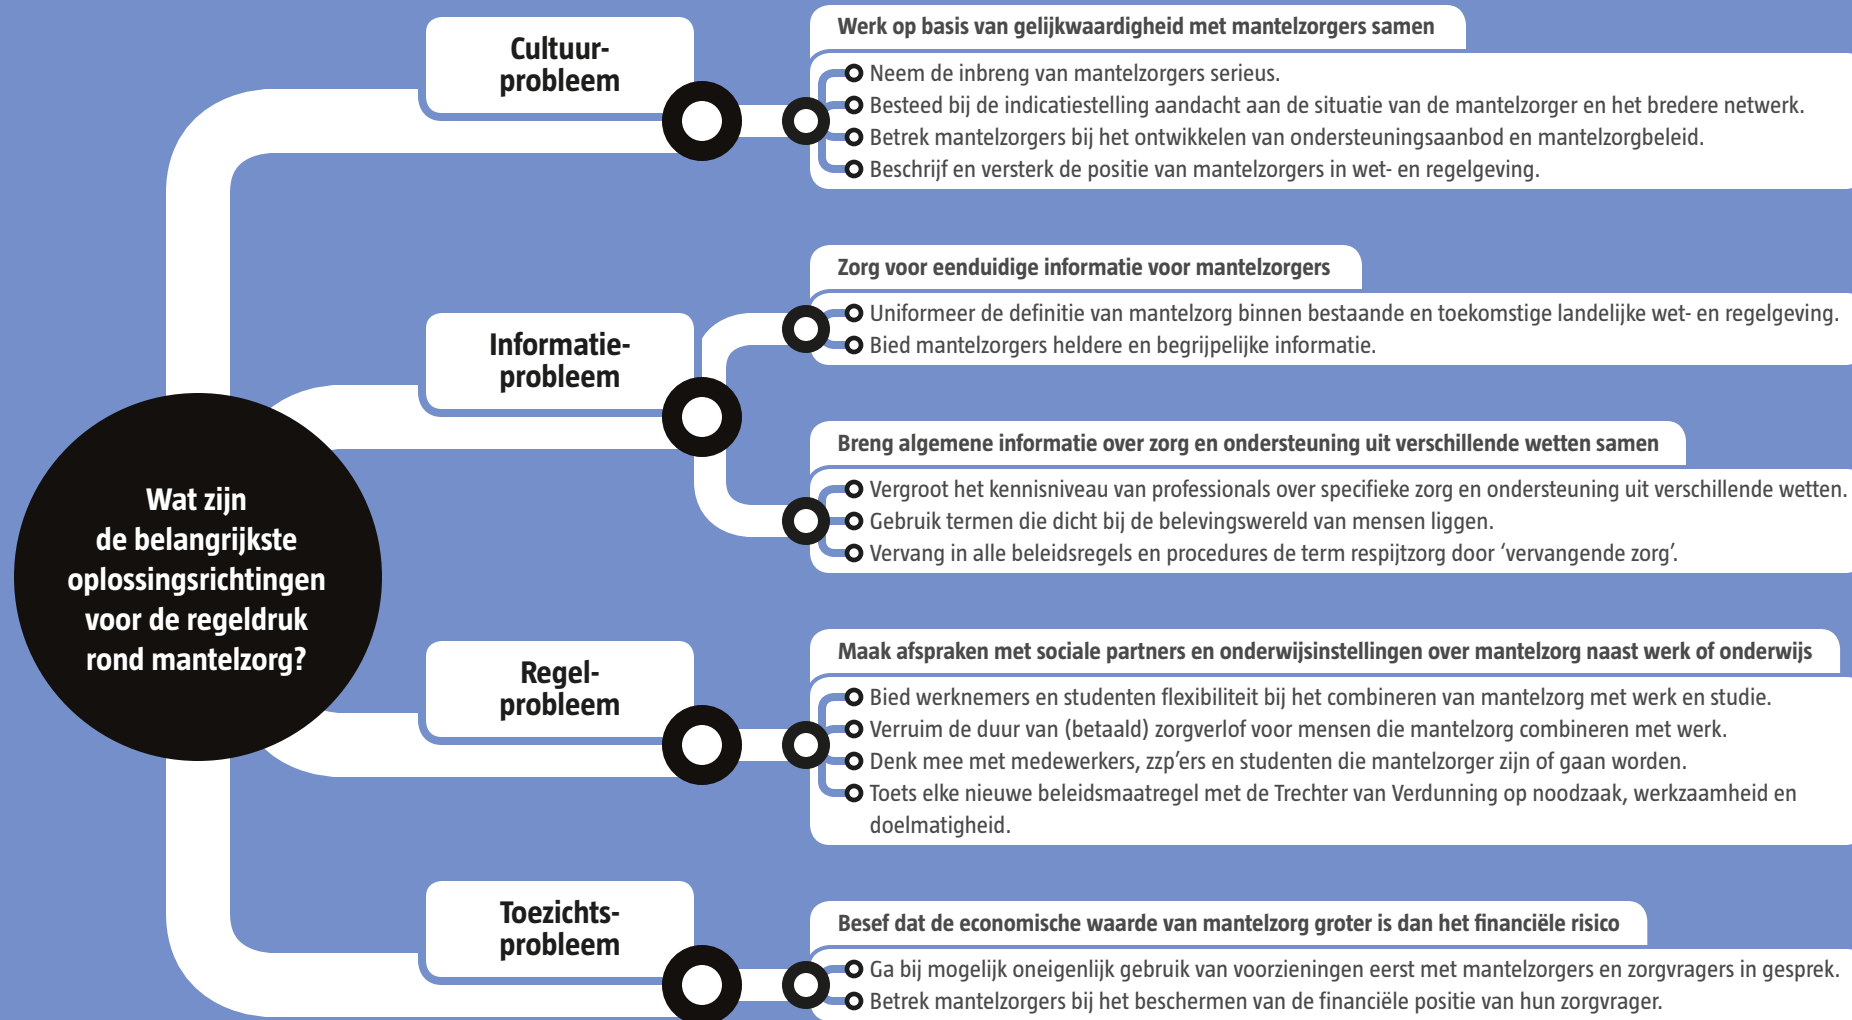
Wat zijn de belangrijkste oplossingsrichtingen voor de regeldruk rond mantelzorg?

Cultuur-probleem

Werk op basis van gelijkwaardigheid met mantelzorgers samen

Neem de inbreng van mantelzorgers serieus.
Besteed bij de indicatiestelling aandacht aan de situatie van de mantelzorger en het bredere netwerk.
Betrek mantelzorgers bij het ontwikkelen van ondersteuningsaanbod en mantelzorgbeleid.
Beschrijf en versterk de positie van mantelzorgers in wet- en regelgeving.

Informatie-probleem

Zorg voor eenduidige informatie voor mantelzorgers

Uniformeer de definitie van mantelzorg binnen bestaande en toekomstige landelijke wet- en regelgeving.
Bied mantelzorgers heldere en begrijpelijke informatie.

Breng algemene informatie over zorg en ondersteuning uit verschillende wetten samen

Vergroot het kennisniveau van professionals over specifieke zorg en ondersteuning uit verschillende wetten.
Gebruik termen die dicht bij de belevingswereld van mensen liggen.
Vervang in alle beleidsregels en procedures de term respijtzorg door ‘vervangende zorg’.

Regel-probleem

Maak afspraken met sociale partners en onderwijsinstellingen over mantelzorg naast werk of onderwijs

Bied werknemers en studenten flexibiliteit bij het combineren van mantelzorg met werk en studie.
Verruim de duur van (betaald) zorgverlof voor mensen die mantelzorg combineren met werk.
Denk mee met medewerkers, zzp’ers en studenten die mantelzorger zijn of gaan worden.
Toets elke nieuwe beleidsmaatregel met de Trechter van Verdunning op noodzaak, werkzaamheid en doelmatigheid.

Toezichts-probleem

Besef dat de economische waarde van mantelzorg groter is dan het financiële risico

Ga bij mogelijk oneigenlijk gebruik van voorzieningen eerst met mantelzorgers en zorgvragers in gesprek.
Betrek mantelzorgers bij het beschermen van de financiële positie van hun zorgvrager.